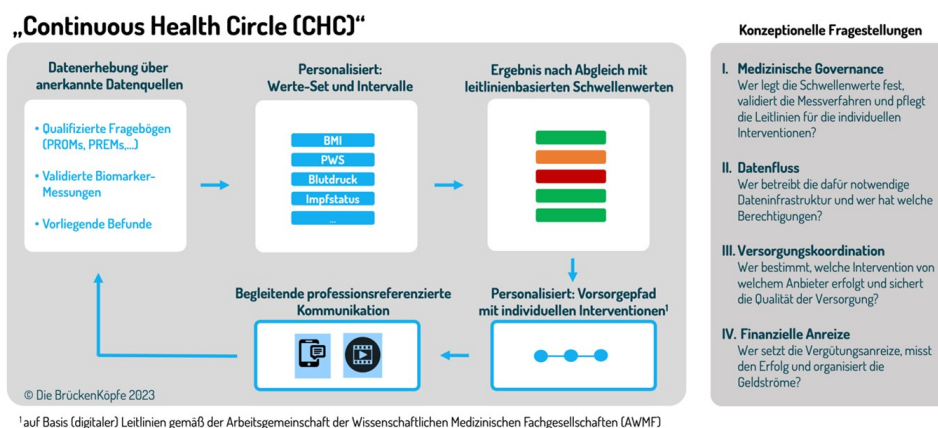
„Continuous Health Circle (CHC)“

Datenerhebung über anerkannte Datenquellen

• Qualifizierte Fragebögen (PROMs, PREMs,...)

• Validierte Biomarker-Messungen

• Vorliegende Befunde

Personalisiert: Werte-Set und Intervalle

BMI

PWS

Blutdruck

Impfstatus

...

Ergebnis nach Abgleich mit leitlinienbasierten Schwellenwerten

Begleitende professionsreferenzierte Kommunikation

Personalisiert: Vorsorgepfad mit individuellen Interventionen$^1$

© Die BrückenKöpfe 2023

Konzeptionelle Fragestellungen

I. Medizinische Governance
Wer legt die Schwellenwerte fest, validiert die Messverfahren und pflegt die Leitlinien für die individuellen Interventionen?

II. Datenfluss
Wer betreibt die dafür notwendige Dateninfrastruktur und wer hat welche Berechtigungen?

III. Versorgungskoordination
Wer bestimmt, welche Intervention von welchem Anbieter erfolgt und sichert die Qualität der Versorgung?

IV. Finanzielle Anreize
Wer setzt die Vergütungsanreize, misst den Erfolg und organisiert die Geldströme?

$^1$auf Basis (digitaler) Leitlinien gemäß der Arbeitsgemeinschaft der Wissenschaftlichen Medizinischen Fachgesellschaften (AWMF)